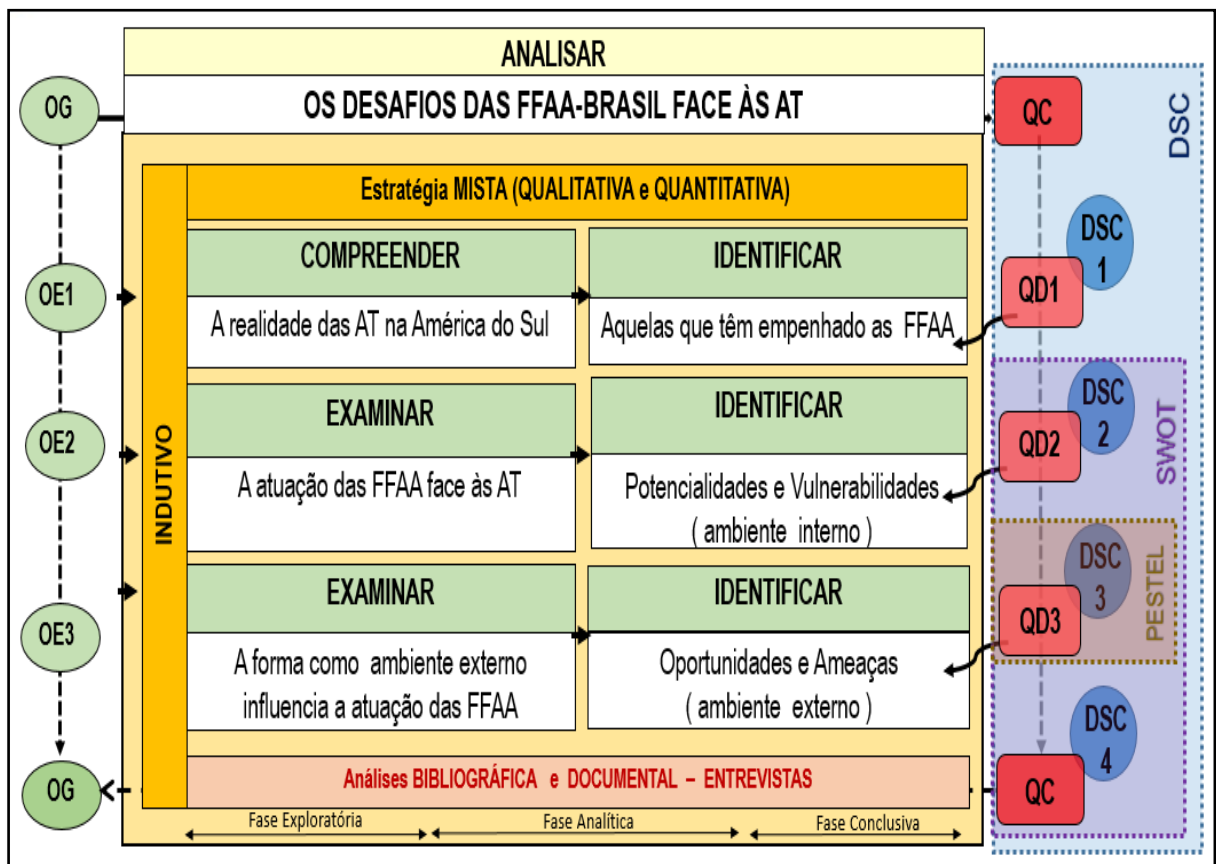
ANALISAR

OS DESAFIOS DAS FFAA-BRASIL FACE ÀS AT

OG

QC

DSC

Estratégia MISTA (QUALITATIVA e QUANTITATIVA)

INDUTIVO

OE1

COMPREENDER

A realidade das AT na América do Sul

IDENTIFICAR

Aquelas que têm empenhado as FFAA

DSC 1

QD1

OE2

EXAMINAR

A atuação das FFAA face às AT

IDENTIFICAR

Potencialidades e Vulnerabilidades ( ambiente interno )

DSC 2

QD2

SWOT

OE3

EXAMINAR

A forma como ambiente externo influencia a atuação das FFAA

IDENTIFICAR

Oportunidades e Ameaças ( ambiente externo )

DSC 3

QD3

PESTEL

DSC 4

OG

Análises BIBLIOGRÁFICA e DOCUMENTAL – ENTREVISTAS

QC

Fase Exploratória

Fase Analítica

Fase Conclusiva